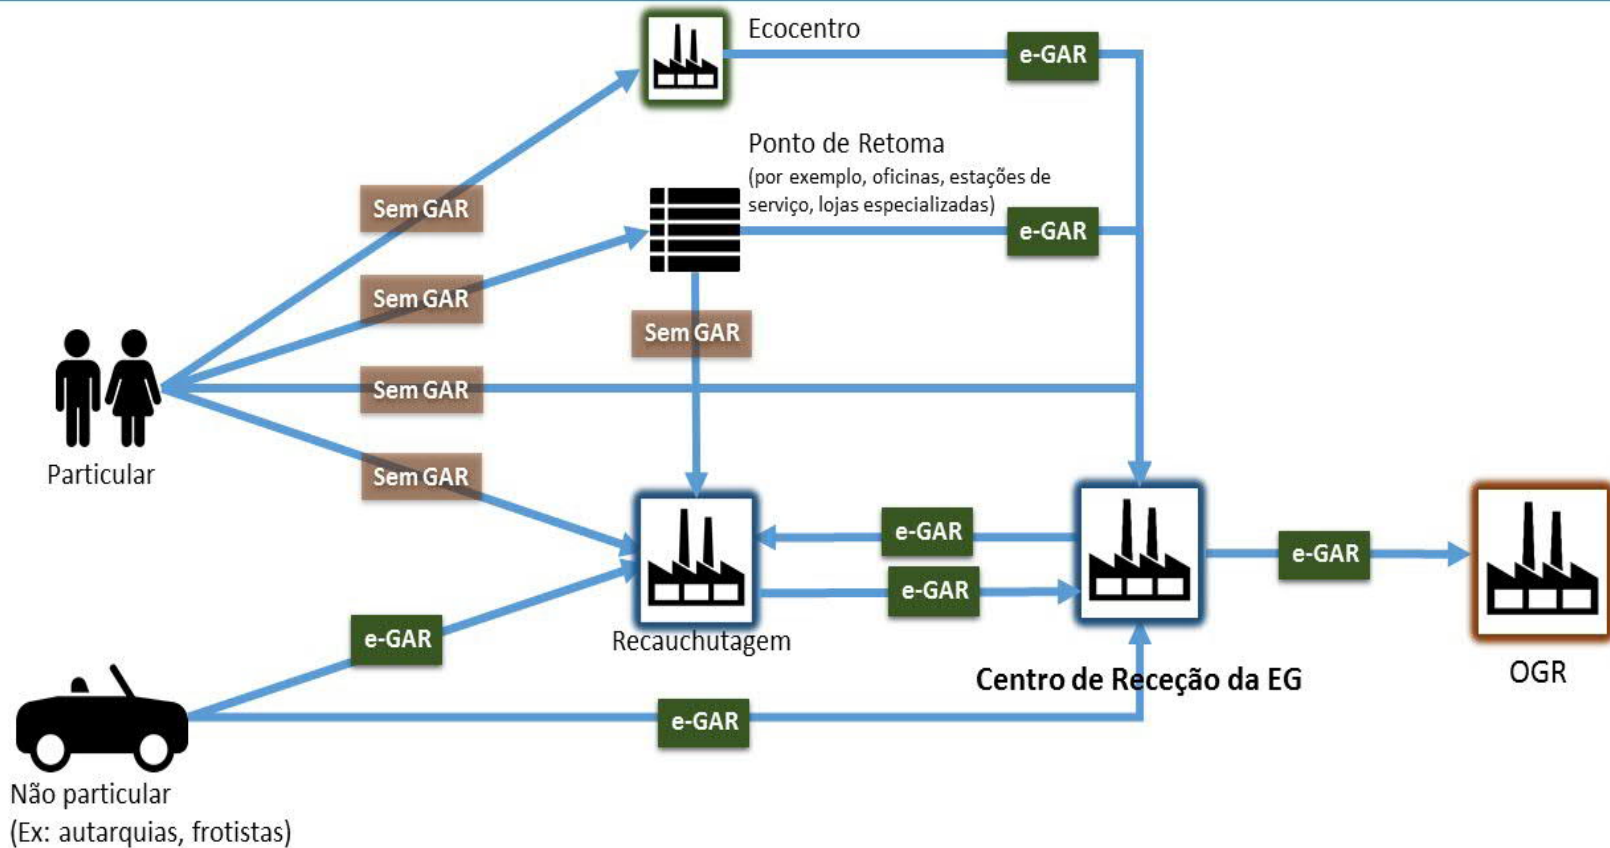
Ecocentro

e-GAR

Ponto de Retoma
(por exemplo, oficinas, estações de serviço, lojas especializadas)

Sem GAR

Sem GAR

e-GAR

Sem GAR

Sem GAR

Particular

Sem GAR

e-GAR

e-GAR

e-GAR

Recauchutagem

e-GAR

Centro de Receção da EG

OGR

e-GAR

Não particular
(Ex: autarquias, frotistas)